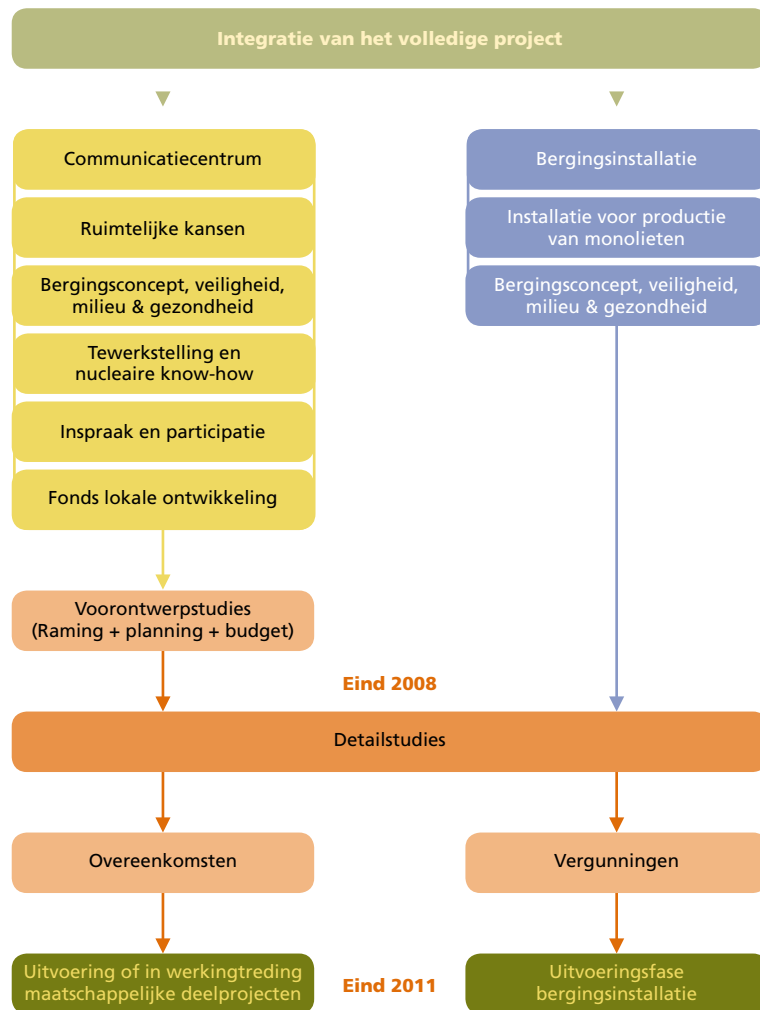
Integratie van het volledige project

Communicatiecentrum

Ruimtelijke kansen

Bergingsconcept, veiligheid, milieu & gezondheid

Tewerkstelling en nucleaire know-how

Inspraak en participatie

Fonds lokale ontwikkeling

Bergingsinstallatie

Installatie voor productie van monolieten

Bergingsconcept, veiligheid, milieu & gezondheid

Voorontwerpstudies (Raming + planning + budget)

Eind 2008

Detailstudies

Overeenkomsten

Vergunningen

Uitvoering of in werkingtreding maatschappelijke deelprojecten

Eind 2011

Uitvoeringsfase bergingsinstallatie